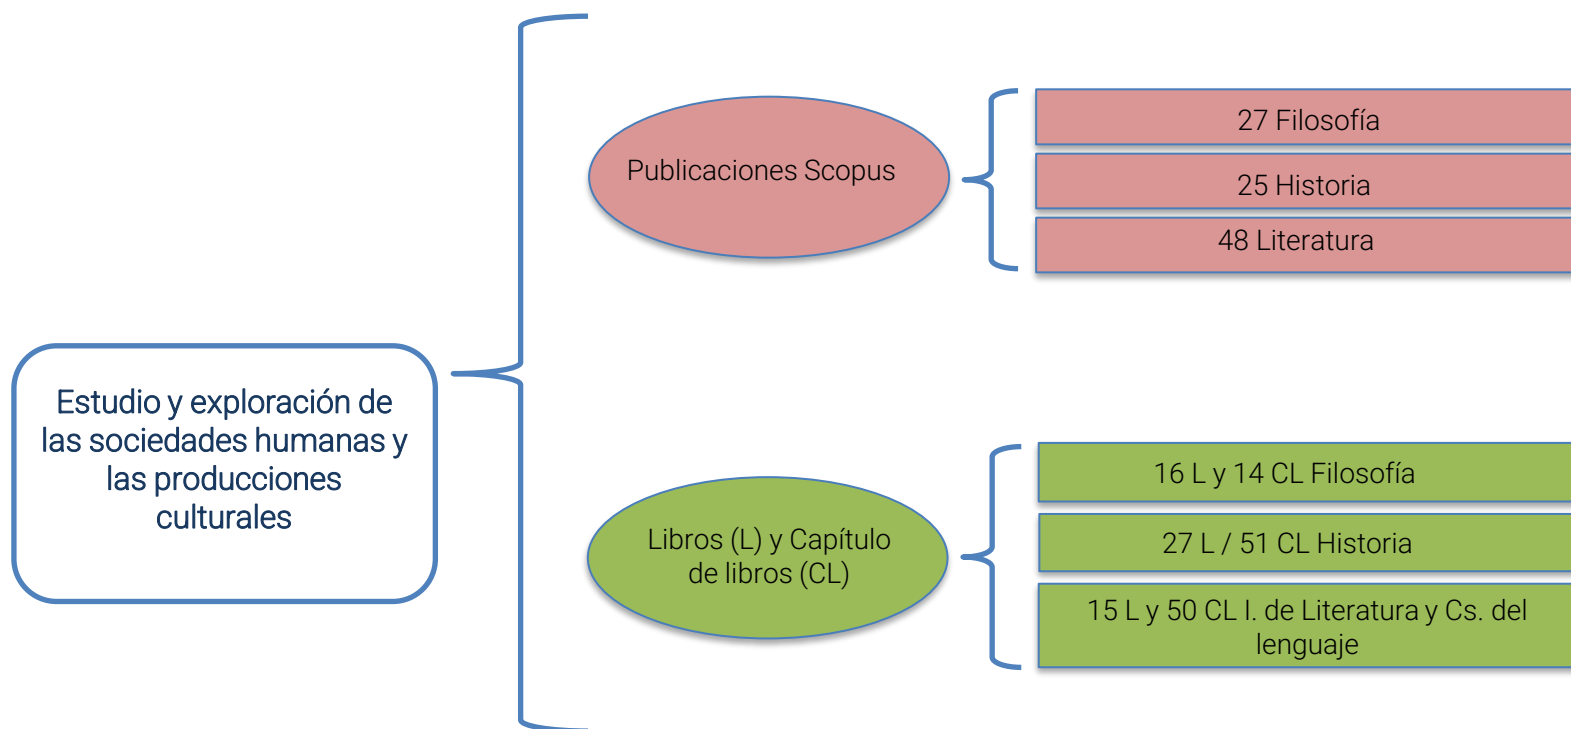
Estudio y exploración de las sociedades humanas y las producciones culturales

Publicaciones Scopus

27 Filosofía

25 Historia

48 Literatura

Libros (L) y Capítulo de libros (CL)

16 L y 14 CL Filosofía

27 L / 51 CL Historia

15 L y 50 CL I. de Literatura y Cs. del lenguaje